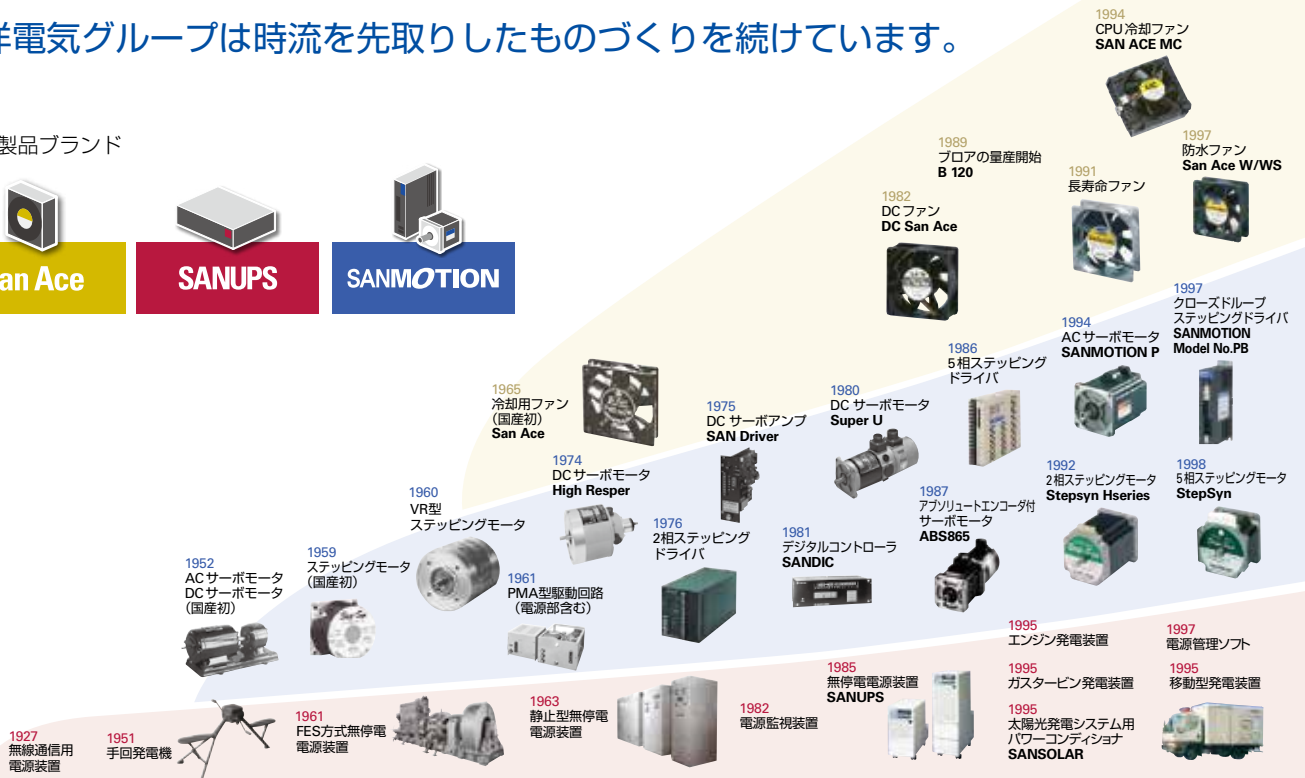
洋電気グループは時流を先取りしたものづくりを続けています。

製品ブランド

an Ace

SANUPS

SANMOTION

1994
CPU 冷却ファン
SAN ACE MC

1989
ブロアの量産開始
B 120

1997
防水ファン
San Ace W/WS

1991
長寿命ファン

1982
DC ファン
DC San Ace

1997
クローズドループ
ステッピングドライバ
SANMOTION
Model No.PB

1994
AC サーボモータ
SANMOTION P

1986
5相ステッピング
ドライバ

1965
冷却用ファン
(国産初)
San Ace

1975
DC サーボアンプ
SAN Driver

1980
DC サーボモータ
Super U

1974
DC サーボモータ
High Resper

1992
2相ステッピングモータ
Stepsyn Hseries

1998
5相ステッピングモータ
StepSyn

1960
VR型
ステッピングモータ

1987
アブソリュートエンコーダ付
サーボモータ
ABS865

1976
2相ステッピング
ドライバ

1981
デジタルコントローラ
SANDIC

1952
AC サーボモータ
DC サーボモータ
(国産初)

1959
ステッピングモータ
(国産初)

1961
PMA型駆動回路
(電源部含む)

1995
エンジン発電装置

1997
電源管理ソフト

1985
無停電電源装置
SANUPS

1995
ガスタービン発電装置

1995
移動型発電装置

1961
FES方式無停電
電源装置

1963
静止型無停電
電源装置

1982
電源監視装置

1995
太陽光発電システム用
パワーコンディショナ
SANSOLAR

1927
無線通信用
電源装置

1951
手回発電機